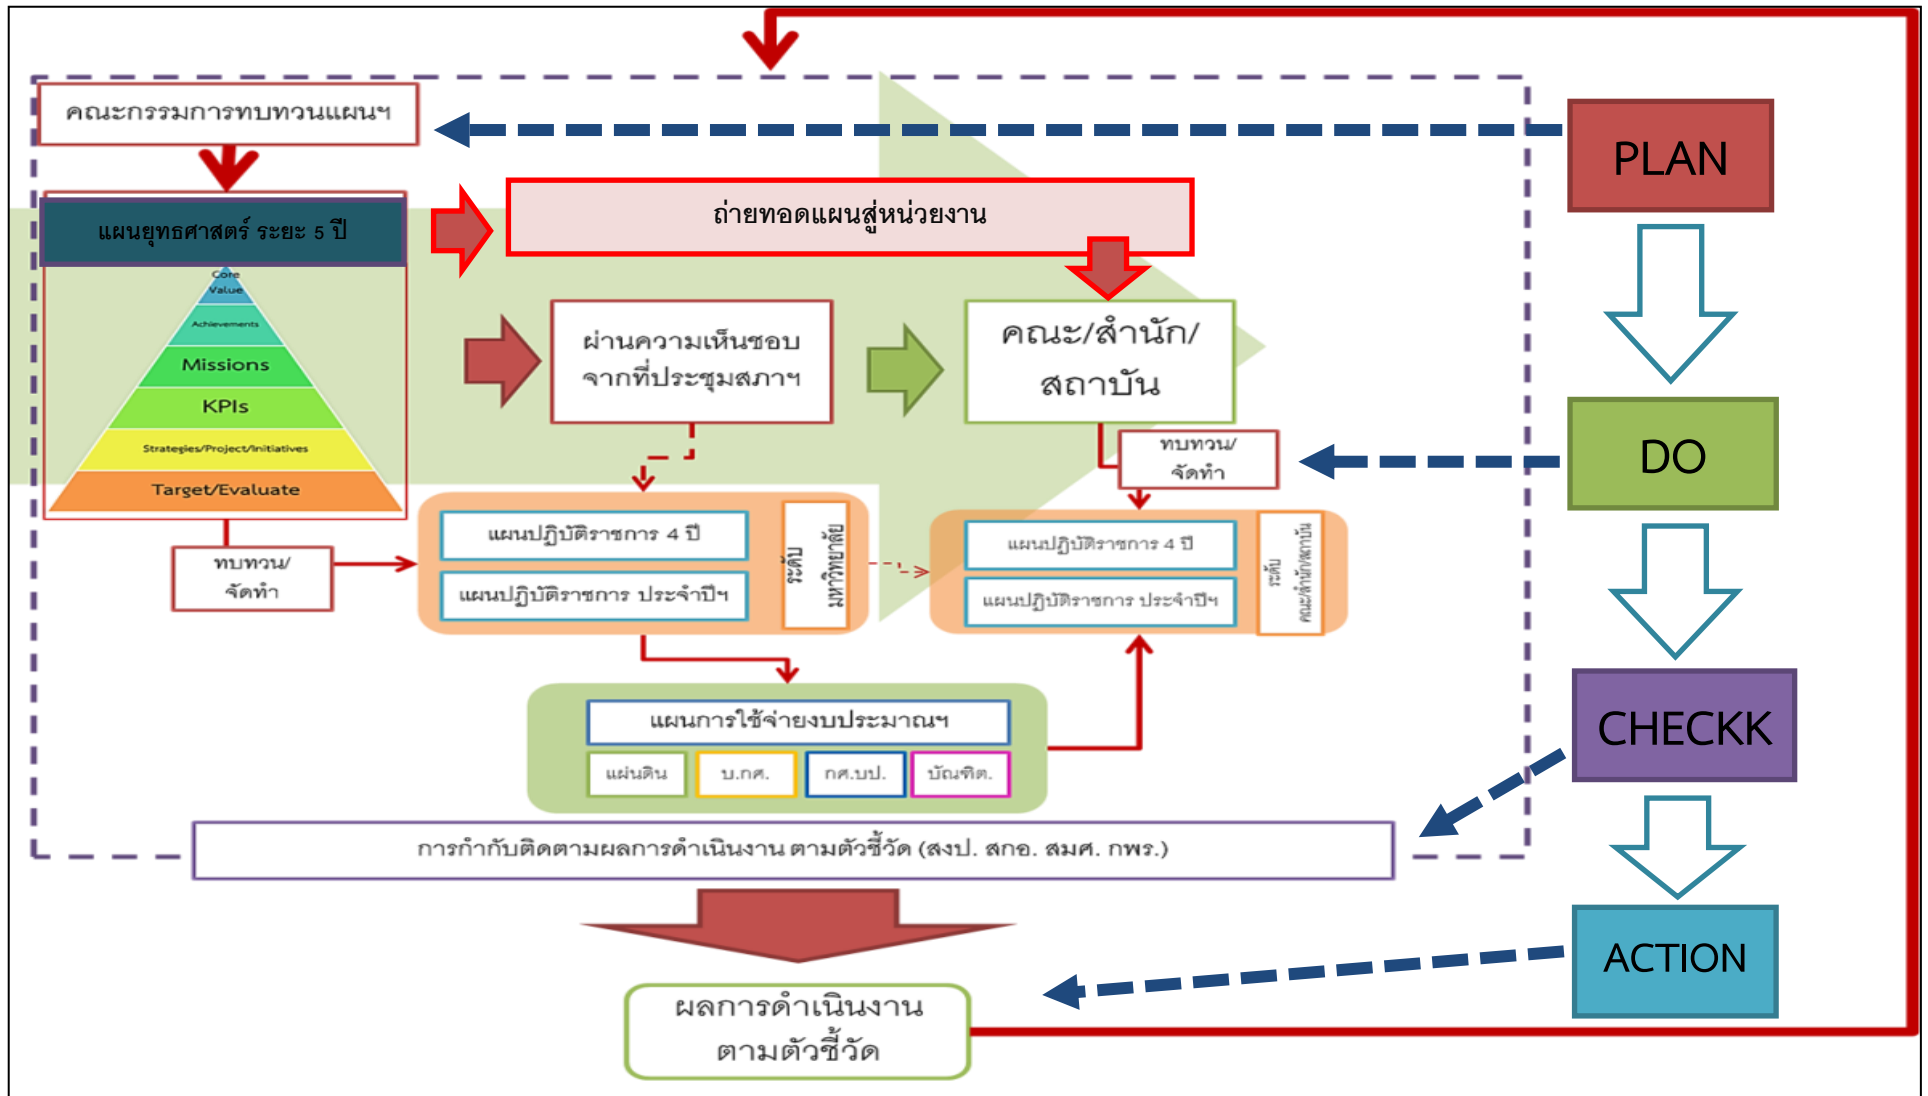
คณะกรรมการทบทวนแผนฯ

แผนยุทธศาสตร์ ระยะ 5 ปี

Core Value

Achievements

Missions

KPIs

Strategies/Project/Initiatives

Target/Evaluate

ทบทวน/จัดทำ

ถ่ายทอดแผนสู่หน่วยงาน

ผ่านความเห็นชอบจากที่ประชุมสภาฯ

คณะ/สำนัก/สถาบัน

ทบทวน/จัดทำ

แผนปฏิบัติราชการ 4 ปี

แผนปฏิบัติราชการ ประจำปีฯ

ระดับมหาวิทยาลัย

แผนปฏิบัติราชการ 4 ปี

แผนปฏิบัติราชการ ประจำปีฯ

ระดับคณะ/สำนัก/สถาบัน

แผนการใช้จ่ายงบประมาณฯ

| แผ่นดิน | บ.กศ. | กศ.บป. | บัณฑิต. |
|---|---|---|---|

การกำกับติดตามผลการดำเนินงาน ตามตัวชี้วัด (สงป. สกอ. สมศ. กพร.)

ผลการดำเนินงานตามตัวชี้วัด

PLAN

DO

CHECKK

ACTION